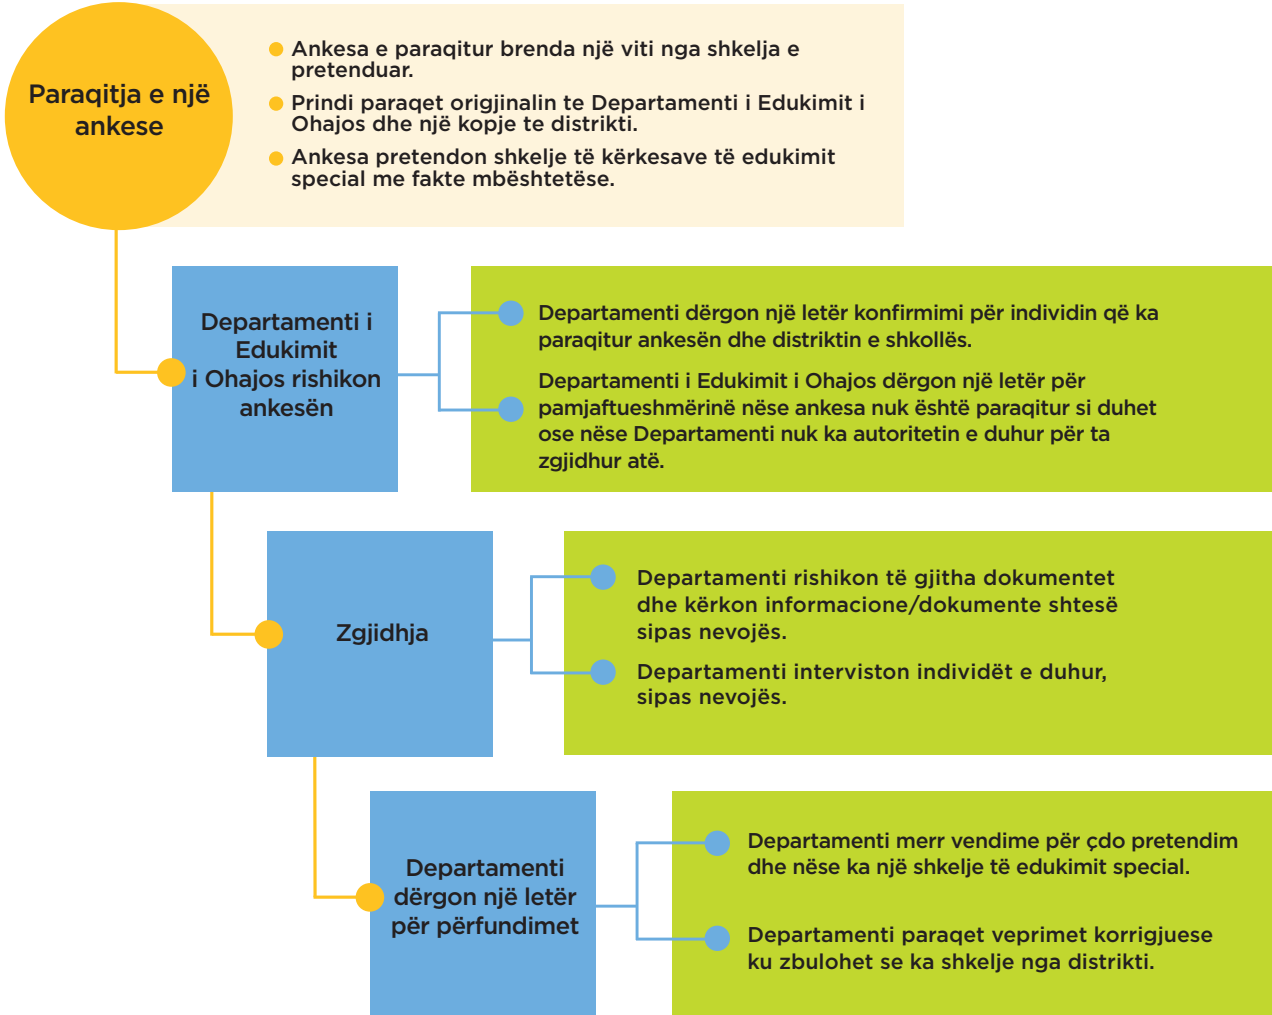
Paraqitja e një ankese

Ankesa e paraqitur brenda një viti nga shkelja e pretenduar.

Prindi paraqet origjinalin te Departamenti i Edukimit i Ohajos dhe një kopje te distrikti.

Ankesa pretendon shkelje të kërkesave të edukimit special me fakte mbështetëse.

Departamenti i Edukimit i Ohajos rishikon ankesën

Departamenti dërgon një letër konfirmimi për individin që ka paraqitur ankesën dhe distriktin e shkollës.

Departamenti i Edukimit i Ohajos dërgon një letër për pamjaftueshmërinë nëse ankesa nuk është paraqitur si duhet ose nëse Departamenti nuk ka autoritetin e duhur për ta zgjidhur atë.

Zgjidhja

Departamenti rishikon të gjitha dokumentet dhe kërkon informacione/dokumente shtesë sipas nevojës.

Departamenti interviston individët e duhur, sipas nevojës.

Departamenti dërgon një letër për përfundimet

Departamenti merr vendime për çdo pretendim dhe nëse ka një shkelje të edukimit special.

Departamenti paraqet veprimet korrigjuese ku zbulohet se ka shkelje nga distrikti.